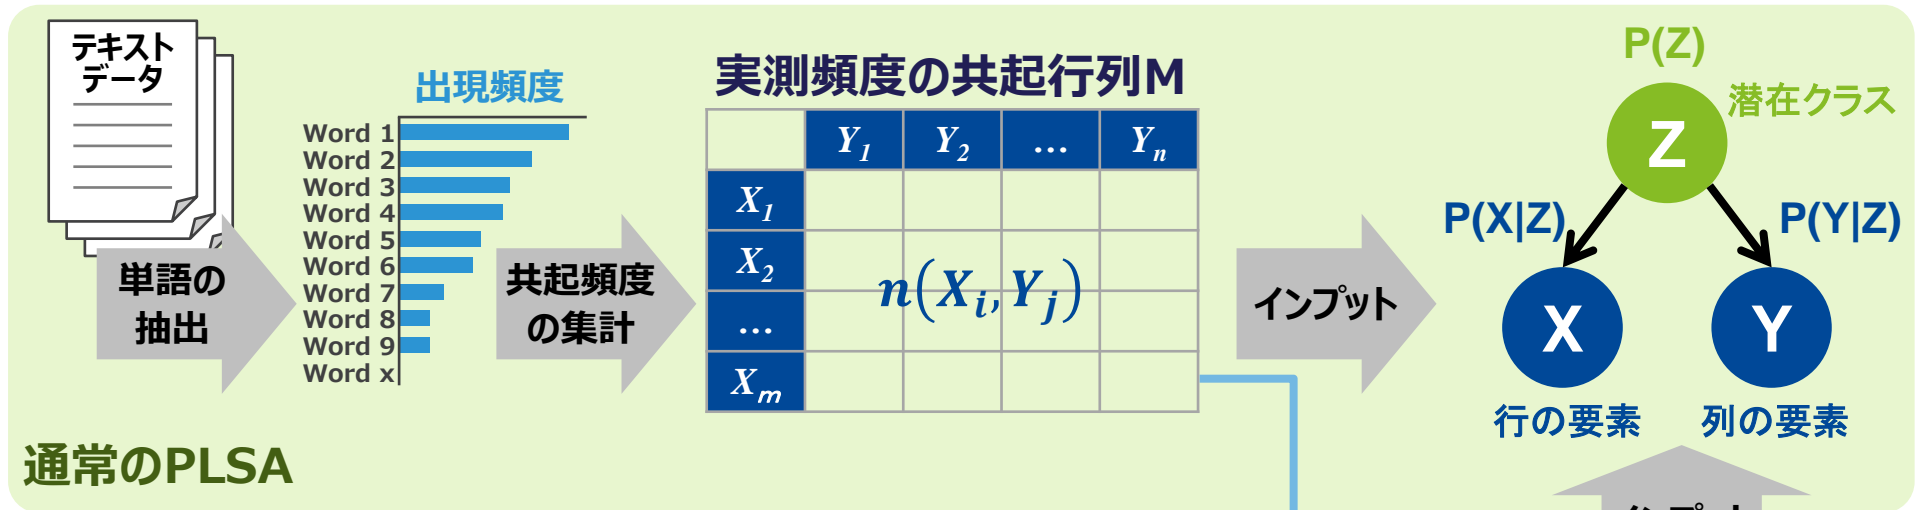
テキストデータ

出現頻度

Word 1
Word 2
Word 3
Word 4
Word 5
Word 6
Word 7
Word 8
Word 9
Word x

単語の抽出

共起頻度の集計

実測頻度の共起行列M

| | $Y_1$ | $Y_2$ | … | $Y_n$ |
|---|---|---|---|---|
| $X_1$ | | | | |
| $X_2$ | | $n(X_i, Y_j)$ | | |
| … | | | | |
| $X_m$ | | | | |

インプット

P(Z)

潜在クラス

Z

P(X|Z)

P(Y|Z)

X

Y

行の要素

列の要素

通常のPLSA

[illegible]